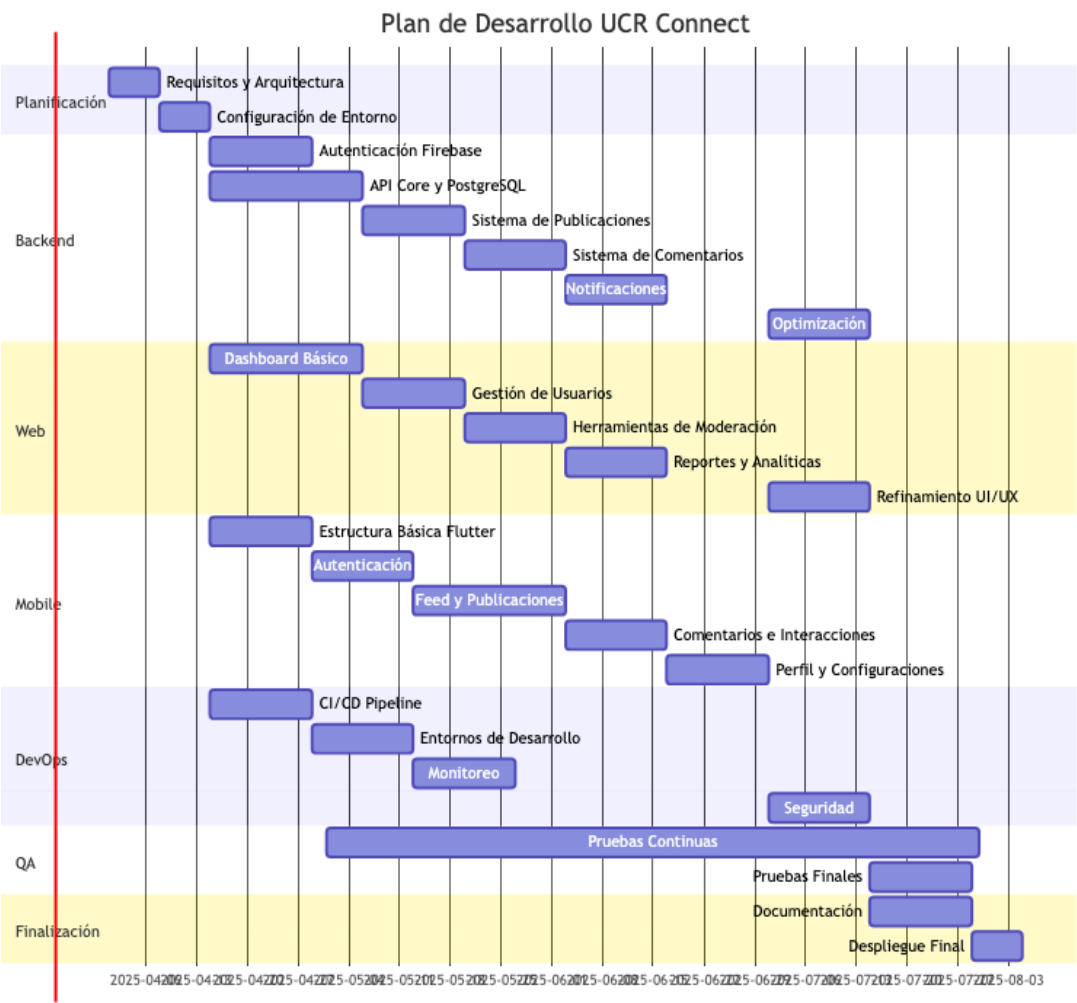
Plan de Desarrollo UCR Connect

Planificación
Requisitos y Arquitectura
Configuración de Entorno

Backend
Autenticación Firebase
API Core y PostgreSQL
Sistema de Publicaciones
Sistema de Comentarios
Notificaciones
Optimización

Web
Dashboard Básico
Gestión de Usuarios
Herramientas de Moderación
Reportes y Analíticas
Refinamiento UI/UX

Mobile
Estructura Básica Flutter
Autenticación
Feed y Publicaciones
Comentarios e Interacciones
Perfil y Configuraciones

DevOps
CI/CD Pipeline
Entornos de Desarrollo
Monitoreo
Seguridad

QA
Pruebas Continuas
Pruebas Finales

Finalización
Documentación
Despliegue Final

2025-04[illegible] 2025-04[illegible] 2025-04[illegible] 2025-04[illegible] 2025-05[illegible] 2025-05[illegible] 2025-05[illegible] 2025-05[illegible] 2025-06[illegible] 2025-06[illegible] 2025-06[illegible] 2025-06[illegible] 2025-06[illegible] 2025-07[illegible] 2025-07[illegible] 2025-07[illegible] 2025-07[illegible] 2025-08-03